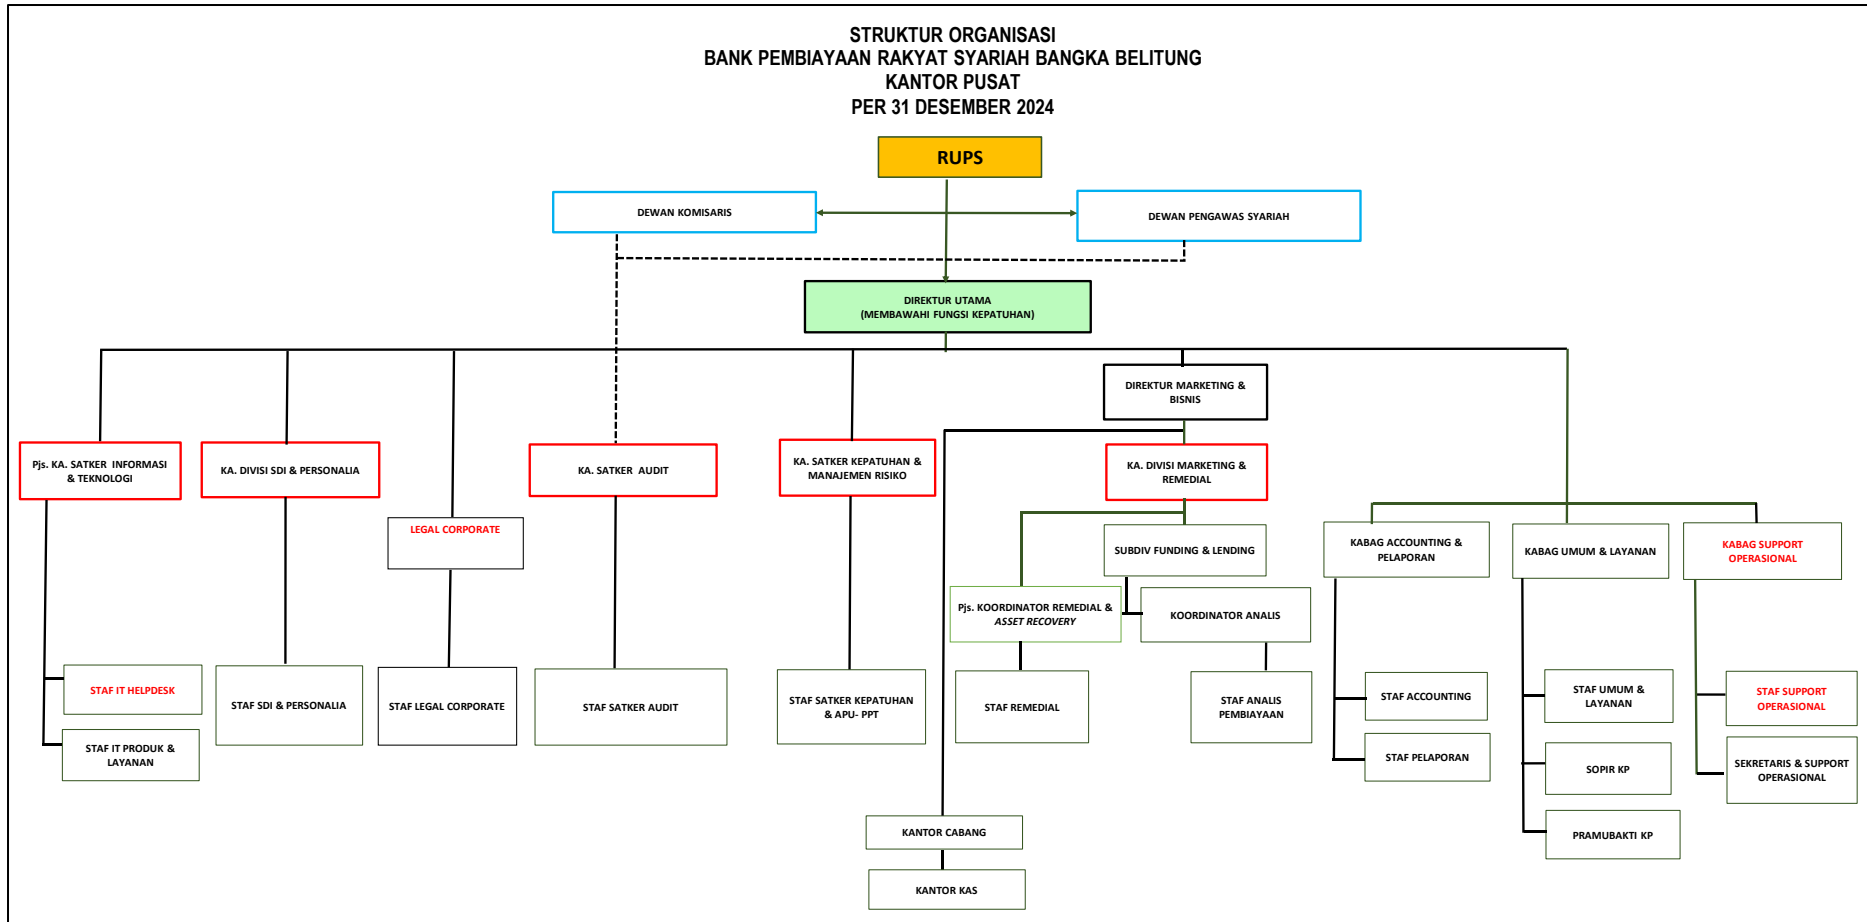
STRUKTUR ORGANISASI
BANK PEMBIAYAAN RAKYAT SYARIAH BANGKA BELITUNG
KANTOR PUSAT
PER 31 DESEMBER 2024

RUPS

DEWAN KOMISARIS

DEWAN PENGAWAS SYARIAH

DIREKTUR UTAMA
(MEMBAWAHI FUNGSI KEPATUHAN)

DIREKTUR MARKETING & BISNIS

Pjs. KA. SATKER INFORMASI & TEKNOLOGI

KA. DIVISI SDI & PERSONALIA

LEGAL CORPORATE

KA. SATKER AUDIT

KA. SATKER KEPATUHAN & MANAJEMEN RISIKO

KA. DIVISI MARKETING & REMEDIAL

SUBDIV FUNDING & LENDING

Pjs. KOORDINATOR REMEDIAL & ASSET RECOVERY

KOORDINATOR ANALIS

KABAG ACCOUNTING & PELAPORAN

KABAG UMUM & LAYANAN

KABAG SUPPORT OPERASIONAL

STAF IT HELPDESK

STAF IT PRODUK & LAYANAN

STAF SDI & PERSONALIA

STAF LEGAL CORPORATE

STAF SATKER AUDIT

STAF SATKER KEPATUHAN & APU- PPT

STAF REMEDIAL

STAF ANALIS PEMBIAYAAN

STAF ACCOUNTING

STAF PELAPORAN

STAF UMUM & LAYANAN

SOPIR KP

PRAMUBAKTI KP

STAF SUPPORT OPERASIONAL

SEKRETARIS & SUPPORT OPERASIONAL

KANTOR CABANG

KANTOR KAS